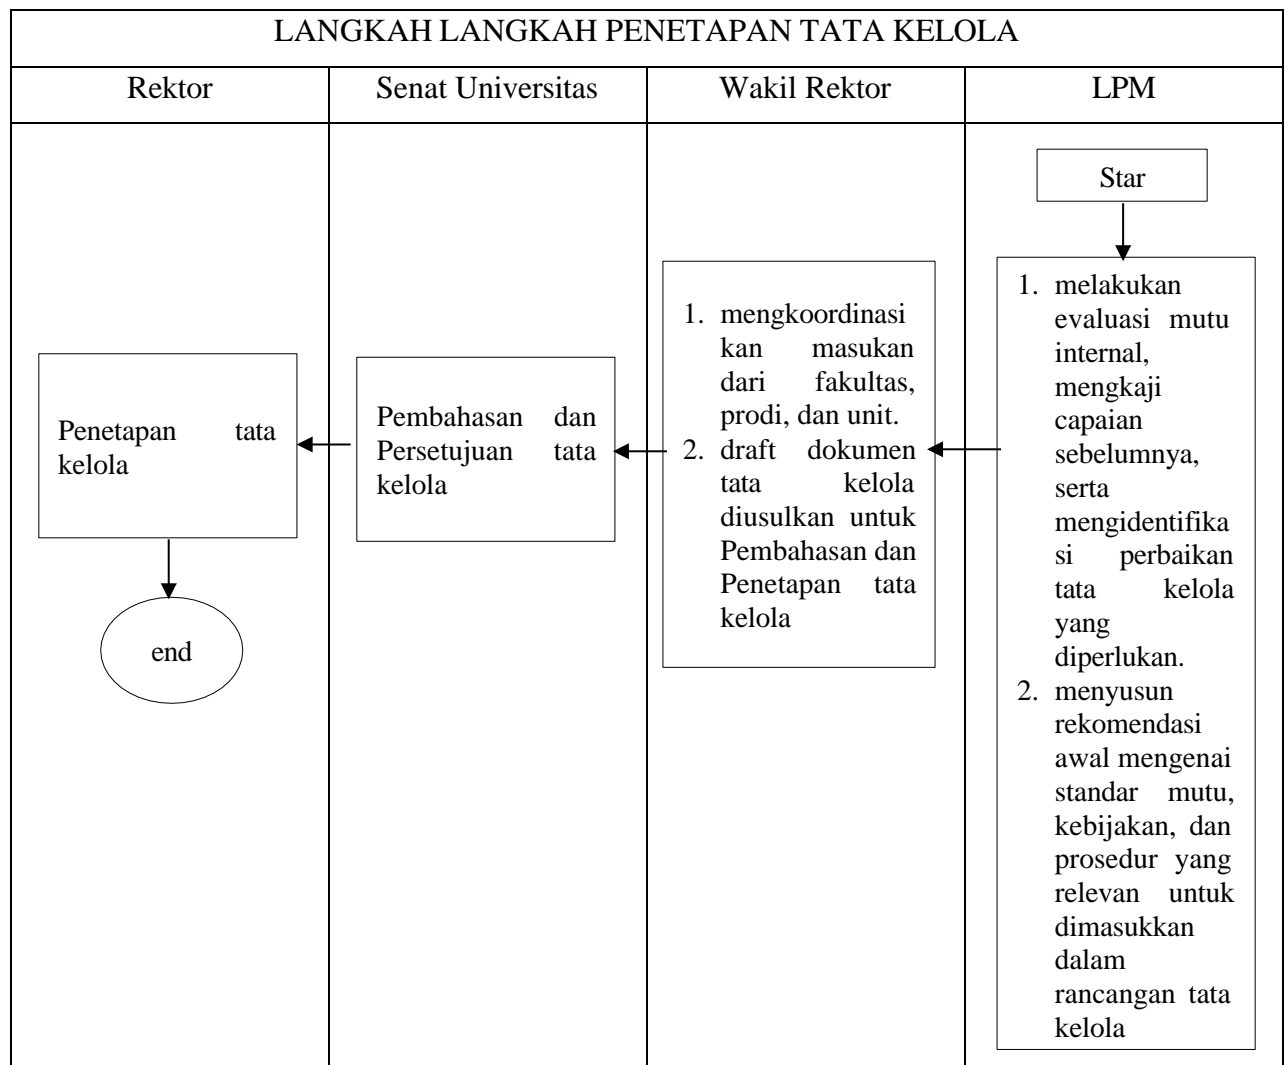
LANGKAH LANGKAH PENETAPAN TATA KELOLA

| Rektor | Senat Universitas | Wakil Rektor | LPM |
|---|---|---|---|

Star

1. melakukan evaluasi mutu internal, mengkaji capaian sebelumnya, serta mengidentifikasi perbaikan tata kelola yang diperlukan.
2. menyusun rekomendasi awal mengenai standar mutu, kebijakan, dan prosedur yang relevan untuk dimasukkan dalam rancangan tata kelola

1. mengkoordinasikan masukan dari fakultas, prodi, dan unit.
2. draft dokumen tata kelola diusulkan untuk Pembahasan dan Penetapan tata kelola

Pembahasan dan Persetujuan tata kelola

Penetapan tata kelola

end